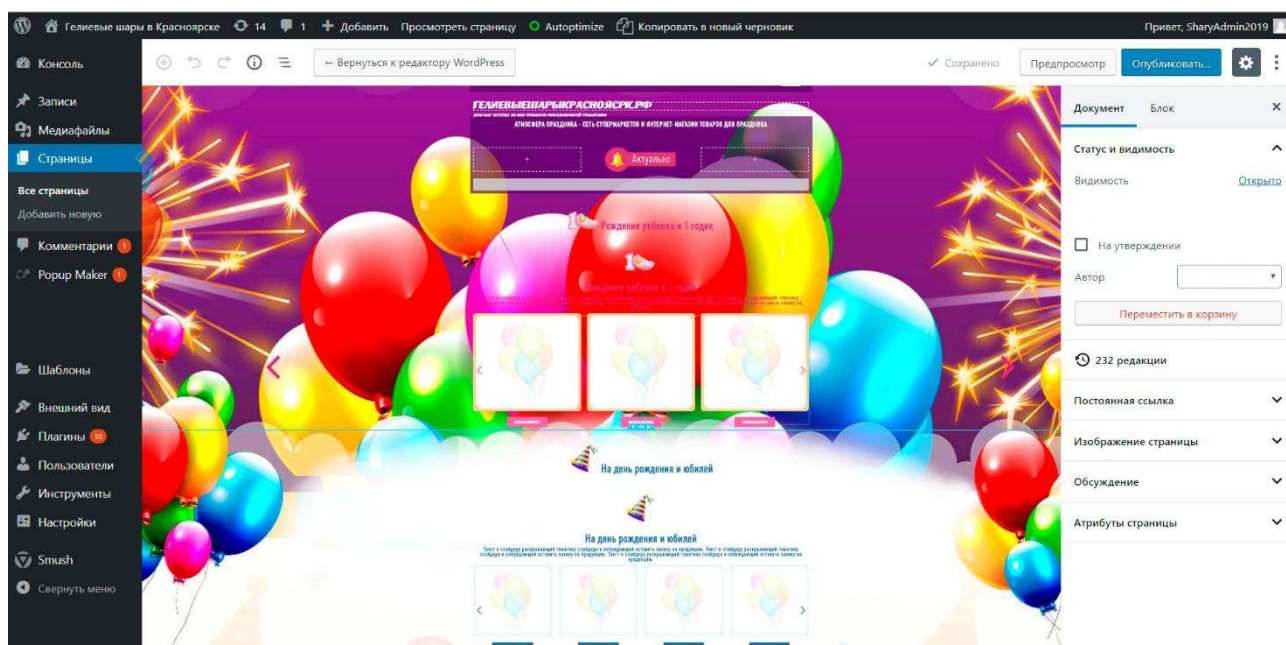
Гелиевые шары в Красноярске 14 1 + Добавить Просмотреть страницу Autoptimize Копировать в новый черновик Привет, SharyAdmin2019

Консоль
Записи
Медиафайлы
Страницы
Все страницы
Добавить новую
Комментарии 1
Popup Maker 1
Шаблоны
Внешний вид
Плагины 10
Пользователи
Инструменты
Настройки
Smush
Свернуть меню

← Вернуться к редактору WordPress

✓ Сохранено Предпросмотр Опубликовать...

ГЕЛИЕВЫЕШАРЫКРАСНОЯРСК.РФ
АТМОСФЕРА ПРАЗДНИКА - СЕТЬ СУПЕРМАРКЕТОВ И ИНТЕРНЕТ-МАГАЗИН ТОВАРОВ ДЛЯ ПРАЗДНИКА
+
Актуально
+

Рождение ребенка и 1 годик
Рождение ребенка и 1 годик
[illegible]

На день рождения и юбилей
На день рождения и юбилей
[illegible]

Документ Блок
Статус и видимость
Видимость Открыто
На утверждении
Автор
Переместить в корзину
232 редакции
Постоянная ссылка
Изображение страницы
Обсуждение
Атрибуты страницы